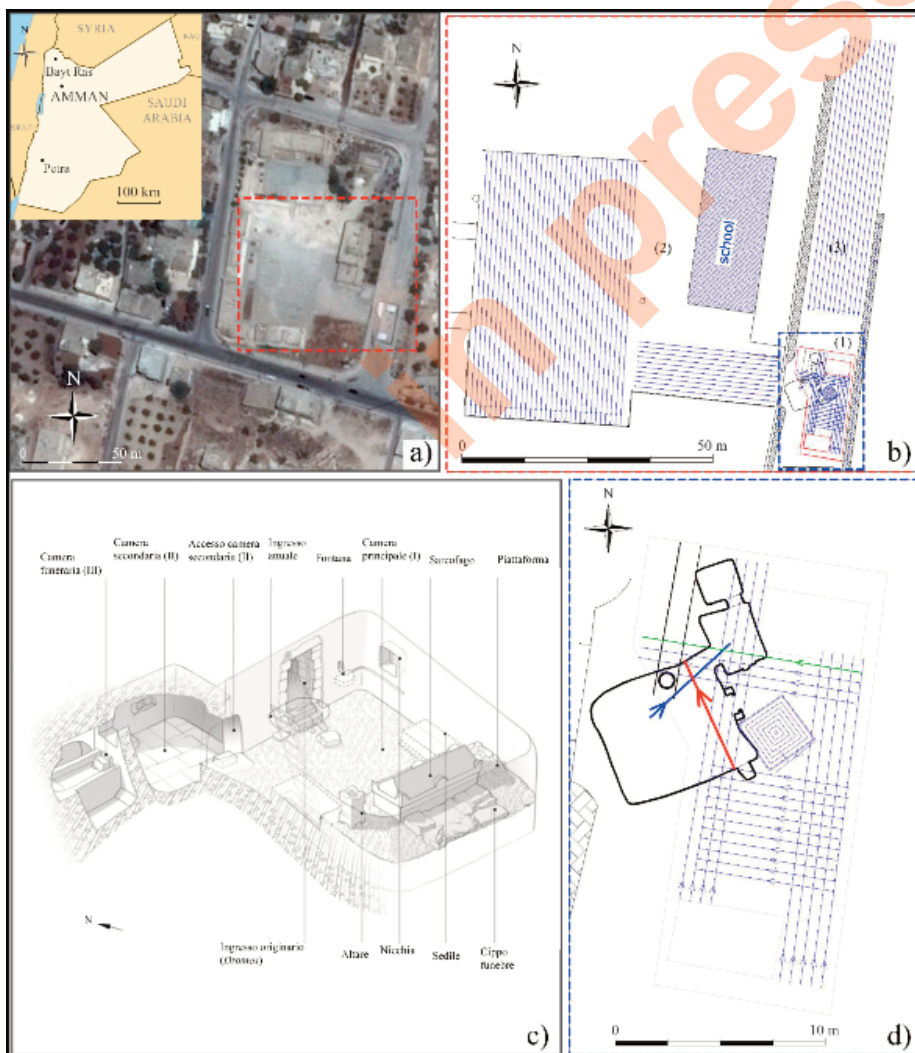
SYRIA
Bayt Ras
AMMAN
SAUDI ARABIA
Petra
100 km
N
N
0 50 m
a)

N
(2)
school
(3)
(1)
0 50 m
b)

Camera funeraria (III)
Camera secondaria (II)
Accesso camera secondaria (II)
Ingresso attuale
Fontana
Camera principale (I)
Sarcofago
Piattaforma
N
Ingresso originario (Dromos)
Altare
Nicchia
Sedile
Cippo funebre
c)

N
0 10 m
d)

in press